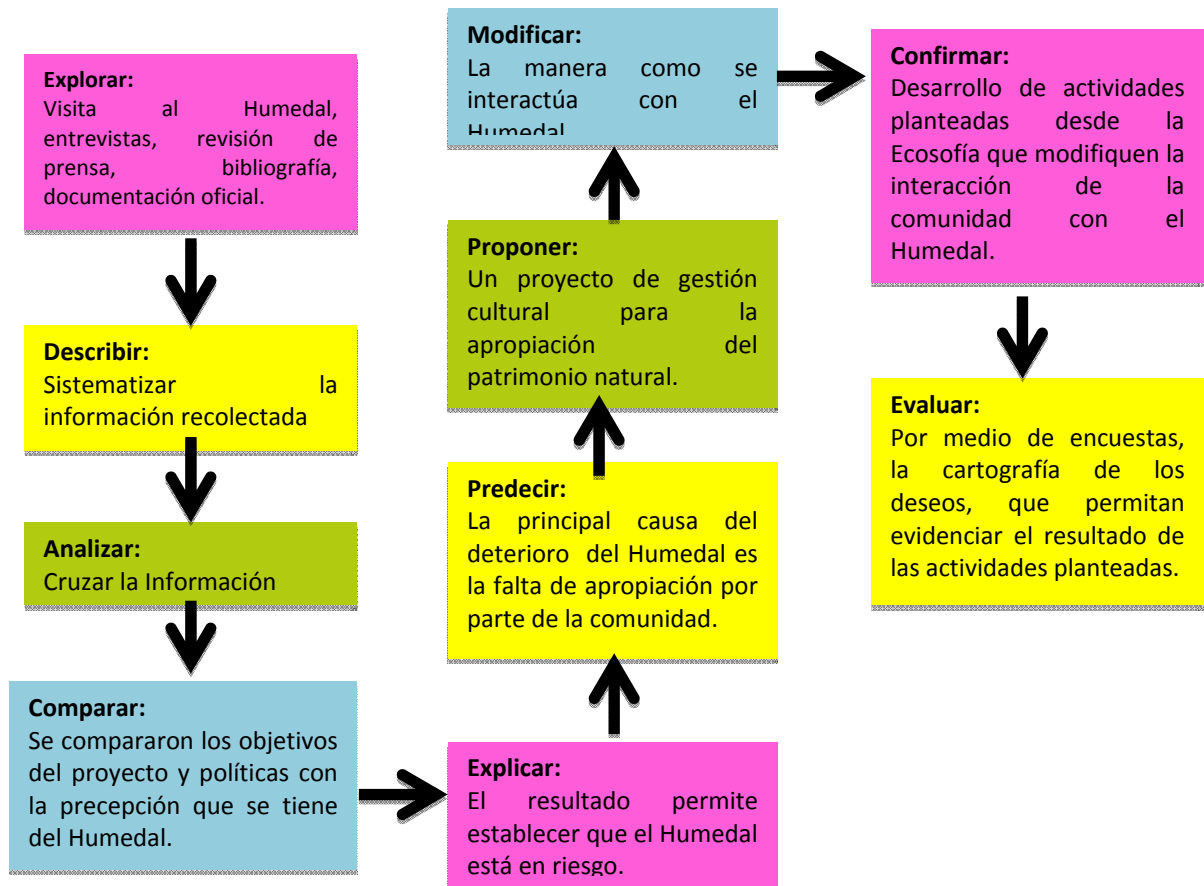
Explorar:
Visita al Humedal, entrevistas, revisión de prensa, bibliografía, documentación oficial.

Describir:
Sistematizar la información recolectada

Analizar:
Cruzar la Información

Comparar:
Se compararon los objetivos del proyecto y políticas con la precepción que se tiene del Humedal.

Explicar:
El resultado permite establecer que el Humedal está en riesgo.

Predecir:
La principal causa del deterioro del Humedal es la falta de apropiación por parte de la comunidad.

Proponer:
Un proyecto de gestión cultural para la apropiación del patrimonio natural.

Modificar:
La manera como se interactúa con el Humedal

Confirmar:
Desarrollo de actividades planteadas desde la Ecosofía que modifiquen la interacción de la comunidad con el Humedal.

Evaluar:
Por medio de encuestas, la cartografía de los deseos, que permitan evidenciar el resultado de las actividades planteadas.